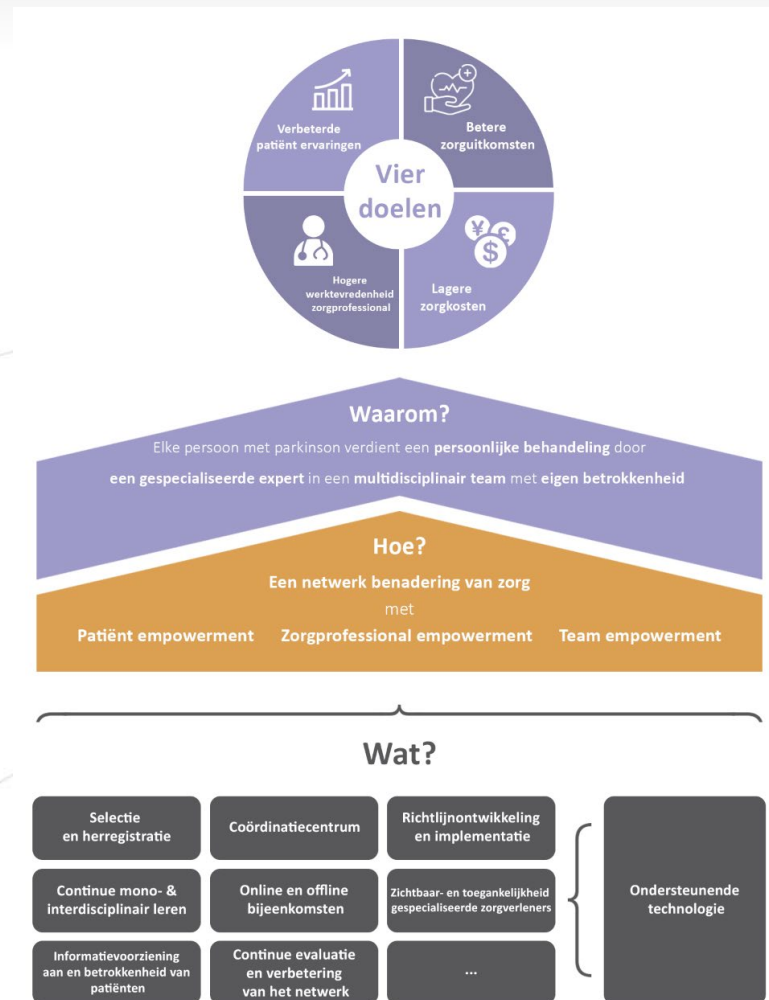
Verbeterde patiënt ervaringen

Betere zorguitkomsten

Vier doelen

Hogere werktevredenheid zorgprofessional

Lagere zorgkosten

Waarom?

Elke persoon met parkinson verdient een persoonlijke behandeling door een gespecialiseerde expert in een multidisciplinair team met eigen betrokkenheid

Hoe?

Een netwerk benadering van zorg

met

Patiënt empowerment Zorgprofessional empowerment Team empowerment

Wat?

Selectie en herregistratie

Coördinatiecentrum

Richtlijnontwikkeling en implementatie

Continue mono- & interdisciplinair leren

Online en offline bijeenkomsten

Zichtbaar- en toegankelijkheid gespecialiseerde zorgverleners

Informatievoorziening aan en betrokkenheid van patiënten

Continue evaluatie en verbetering van het netwerk

...

Ondersteunende technologie